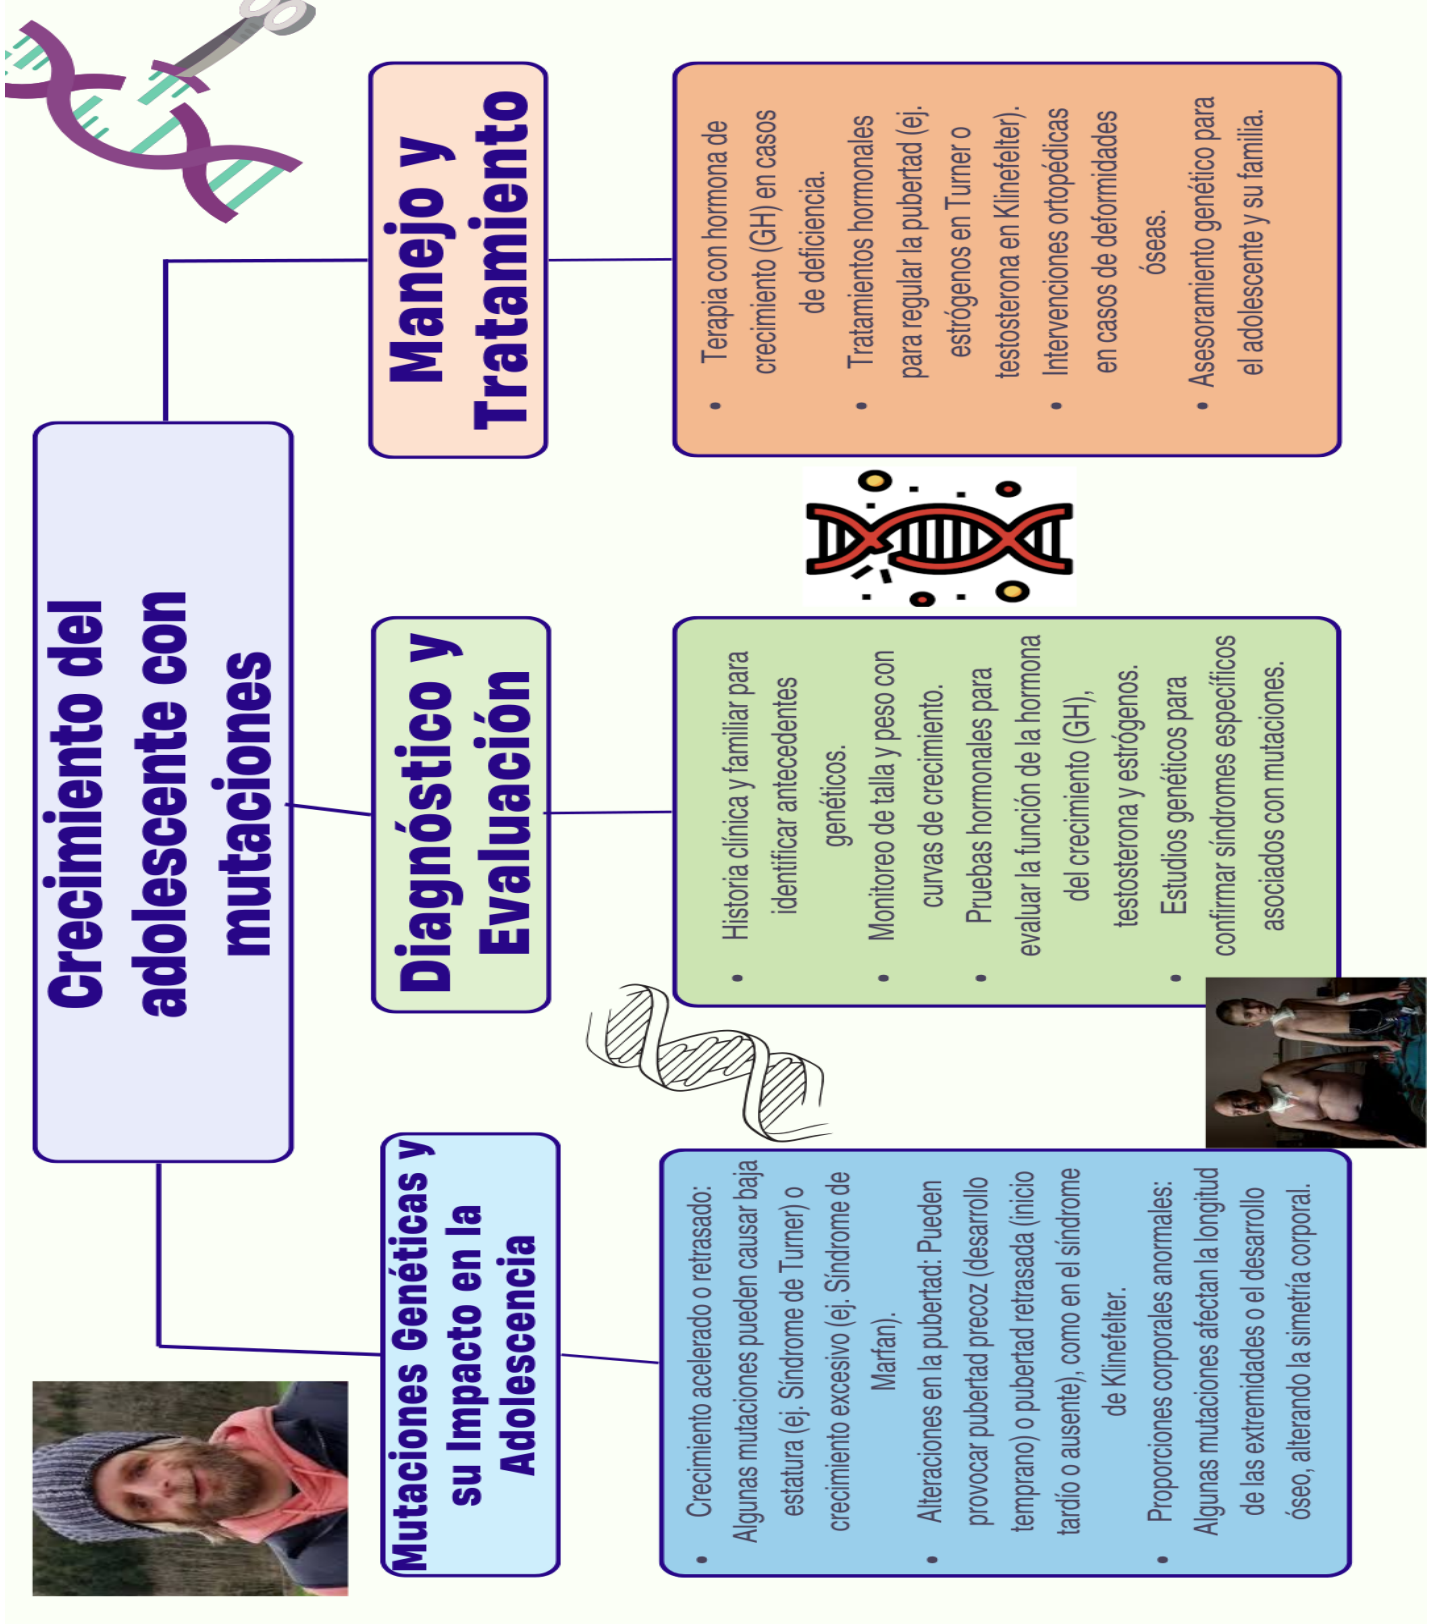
Crecimiento del adolescente con mutaciones

Manejo y Tratamiento

- Terapia con hormona de crecimiento (GH) en casos de deficiencia.
- Tratamientos hormonales para regular la pubertad (ej. estrógenos en Turner o testosterona en Klinefelter).
- Intervenciones ortopédicas en casos de deformidades óseas.
- Asesoramiento genético para el adolescente y su familia.

Diagnóstico y Evaluación

- Historia clínica y familiar para identificar antecedentes genéticos.
- Monitoreo de talla y peso con curvas de crecimiento.
- Pruebas hormonales para evaluar la función de la hormona del crecimiento (GH), testosterona y estrógenos.
- Estudios genéticos para confirmar síndromes específicos asociados con mutaciones.

Mutaciones Genéticas y su Impacto en la Adolescencia

- Crecimiento acelerado o retrasado: Algunas mutaciones pueden causar baja estatura (ej. Síndrome de Turner) o crecimiento excesivo (ej. Síndrome de Marfan).
- Alteraciones en la pubertad: Pueden provocar pubertad precoz (desarrollo temprano) o pubertad retrasada (inicio tardío o ausente), como en el síndrome de Klinefelter.
- Proporciones corporales anormales: Algunas mutaciones afectan la longitud de las extremidades o el desarrollo óseo, alterando la simetría corporal.